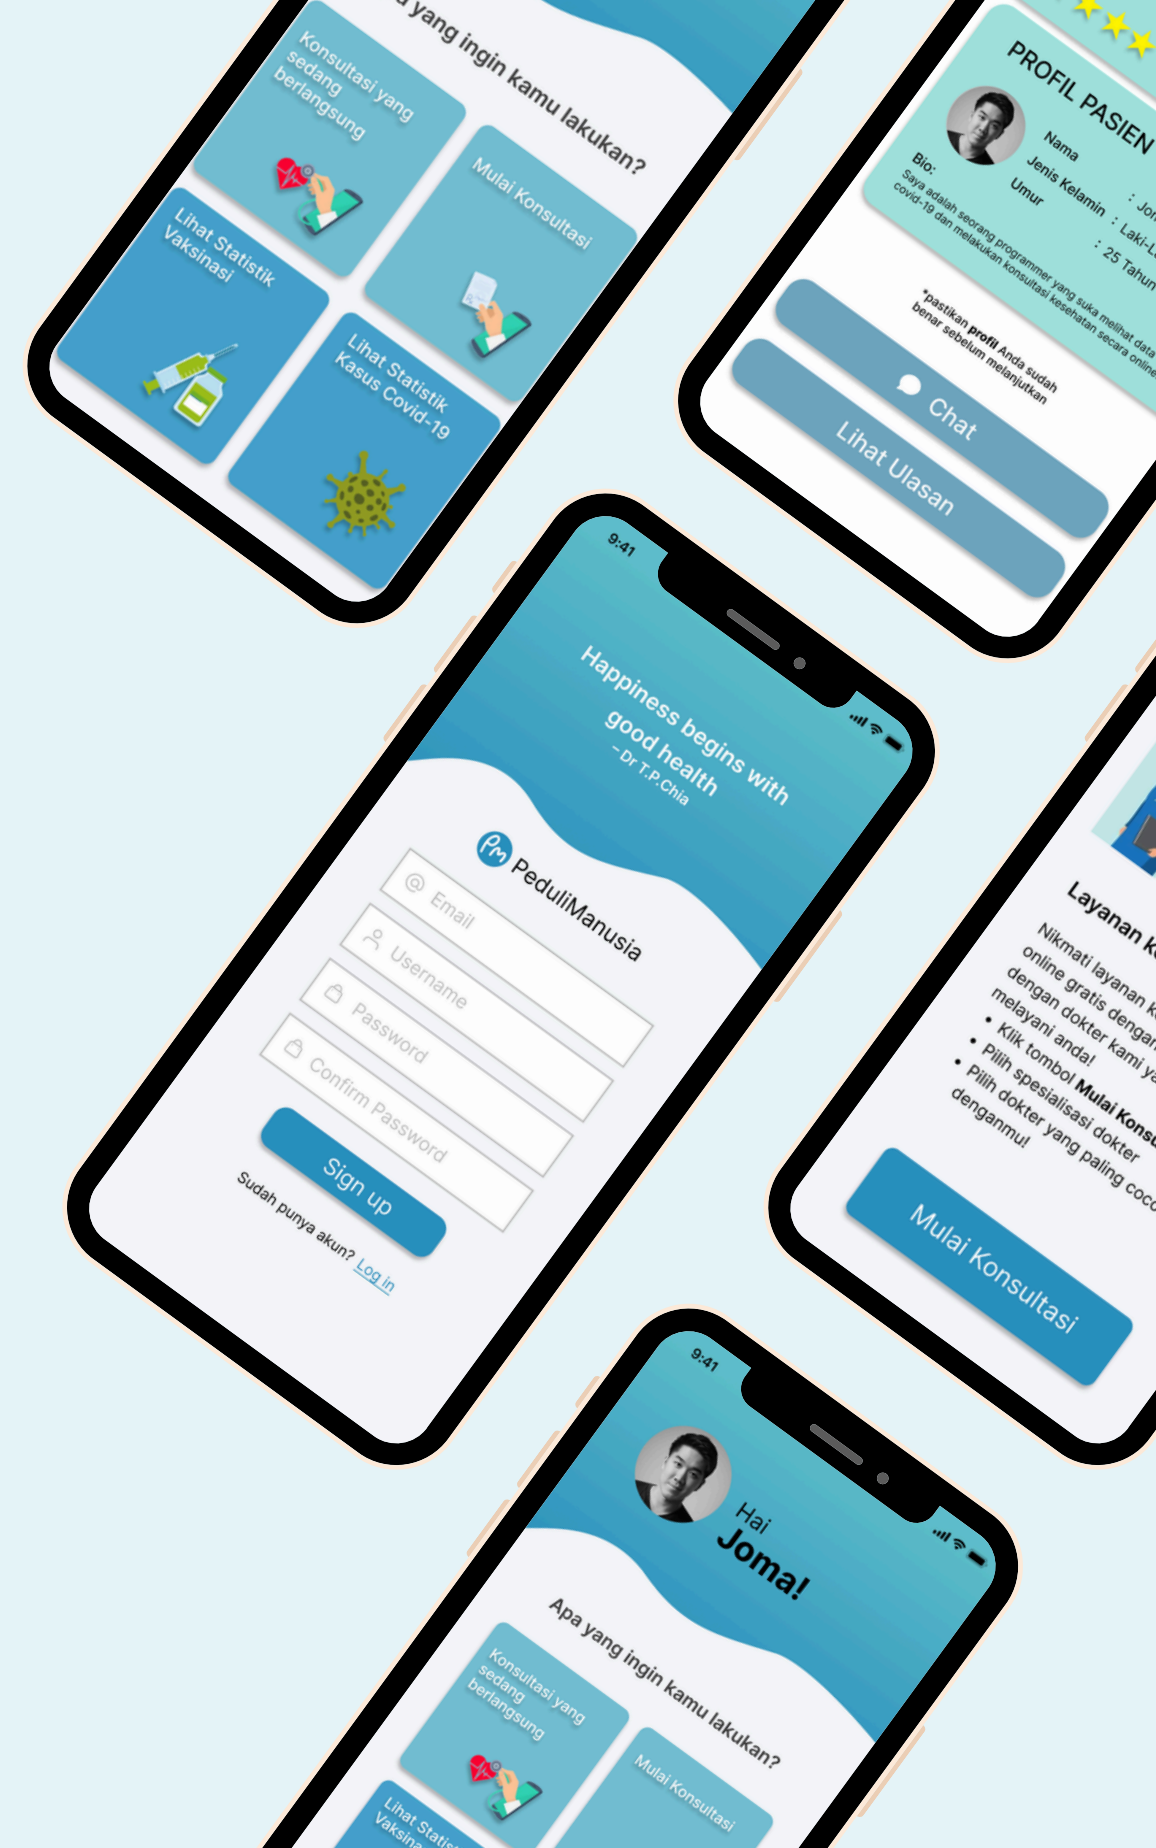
a yang ingin kamu lakukan?

Konsultasi yang sedang berlangsung

Mulai Konsultasi

Lihat Statistik Vaksinasi

Lihat Statistik Kasus Covid-19

PROFIL PASIEN

Nama : Jo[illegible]
Jenis Kelamin : Laki-L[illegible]
Umur : 25 Tahun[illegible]

Bio:
Saya adalah seorang programmer yang suka melihat data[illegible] covid-19 dan melakukan konsultasi kesehatan secara online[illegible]

*pastikan profil Anda sudah benar sebelum melanjutkan

Chat

Lihat Ulasan

9:41

Happiness begins with good health
- Dr T.P.Chia

PeduliManusia

Email

Username

Password

Confirm Password

Sign up

Sudah punya akun? Log in

Layanan K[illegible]

Nikmati layanan k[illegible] online gratis dengan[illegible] dengan dokter kami ya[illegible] melayani anda!
• Klik tombol Mulai Konsu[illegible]
• Pilih spesialisasi dokter
• Pilih dokter yang paling coc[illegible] denganmu!

Mulai Konsultasi

9:41

Hai
Joma!

Apa yang ingin kamu lakukan?

Konsultasi yang sedang berlangsung

Mulai Konsultasi

Lihat Statis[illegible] Vaksina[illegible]